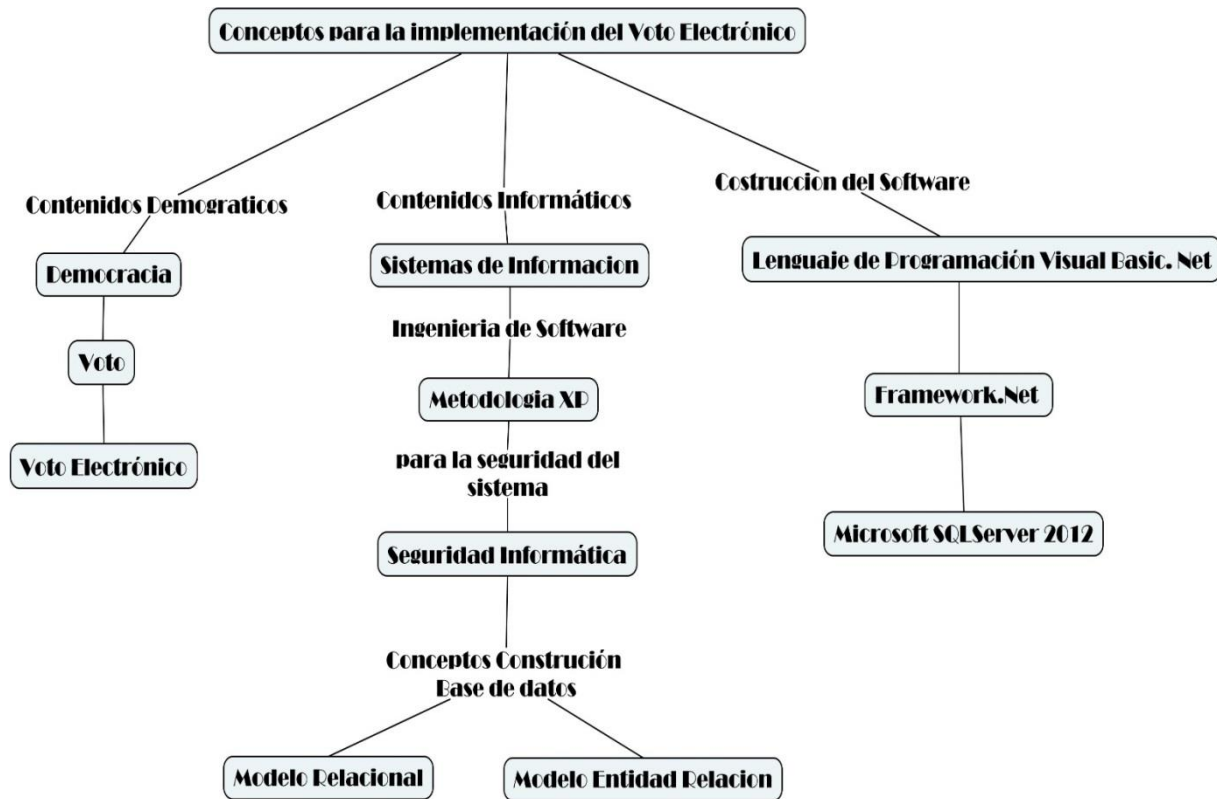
Conceptos para la implementación del Voto Electrónico

Contenidos Demograticos

Democracia

Voto

Voto Electrónico

Contenidos Informáticos

Sistemas de Informacion

Ingenieria de Software

Metodologia XP

para la seguridad del sistema

Seguridad Informática

Conceptos Construción Base de datos

Modelo Relacional

Modelo Entidad Relacion

Costruccion del Software

Lenguaje de Programación Visual Basic. Net

Framework.Net

Microsoft SQLServer 2012